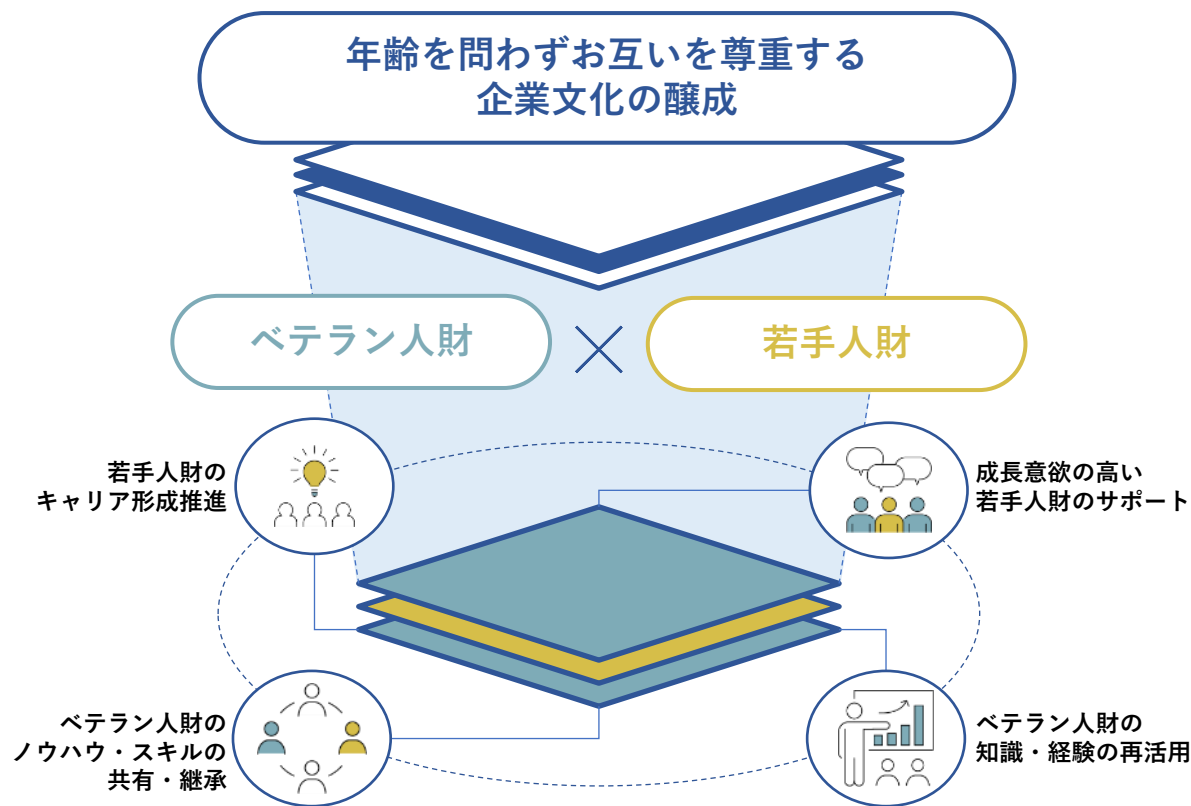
年齢を問わずお互いを尊重する
企業文化の醸成

ベテラン人財

若手人財

若手人財の
キャリア形成推進

成長意欲の高い
若手人財のサポート

ベテラン人財の
ノウハウ・スキルの
共有・継承

ベテラン人財の
知識・経験の再活用